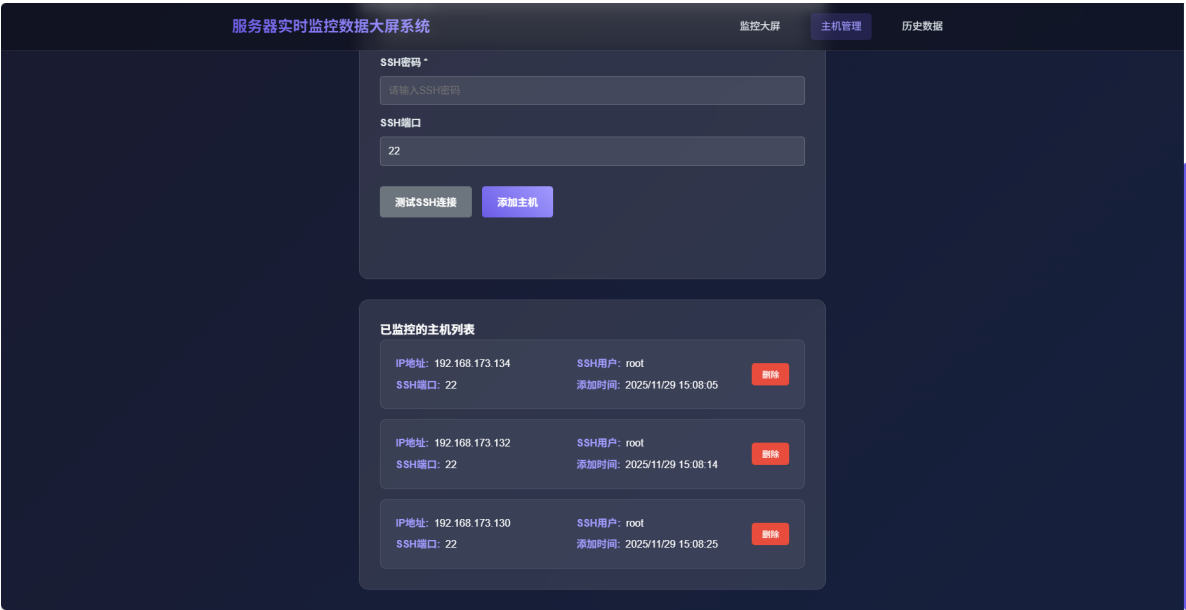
服务器实时监控数据大屏系统

监控大屏 主机管理 历史数据

SSH密码 *

请输入SSH密码

SSH端口

22

测试SSH连接 添加主机

已监控的主机列表

IP地址: 192.168.173.134
SSH端口: 22
SSH用户: root
添加时间: 2025/11/29 15:08:05
删除

IP地址: 192.168.173.132
SSH端口: 22
SSH用户: root
添加时间: 2025/11/29 15:08:14
删除

IP地址: 192.168.173.130
SSH端口: 22
SSH用户: root
添加时间: 2025/11/29 15:08:25
删除